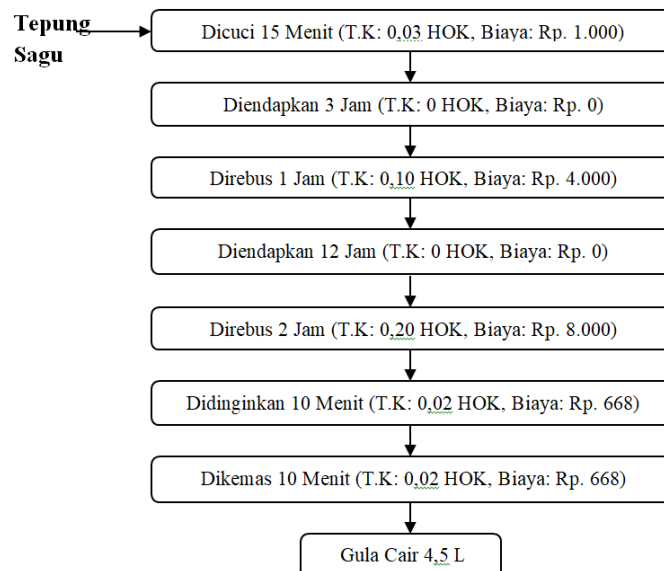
Tepung Sagu

Dicuci 15 Menit (T.K: 0,03 HOK, Biaya: Rp. 1.000)

Diendapkan 3 Jam (T.K: 0 HOK, Biaya: Rp. 0)

Direbus 1 Jam (T.K: 0,10 HOK, Biaya: Rp. 4.000)

Diendapkan 12 Jam (T.K: 0 HOK, Biaya: Rp. 0)

Direbus 2 Jam (T.K: 0,20 HOK, Biaya: Rp. 8.000)

Didinginkan 10 Menit (T.K: 0,02 HOK, Biaya: Rp. 668)

Dikemas 10 Menit (T.K: 0,02 HOK, Biaya: Rp. 668)

Gula Cair 4,5 L